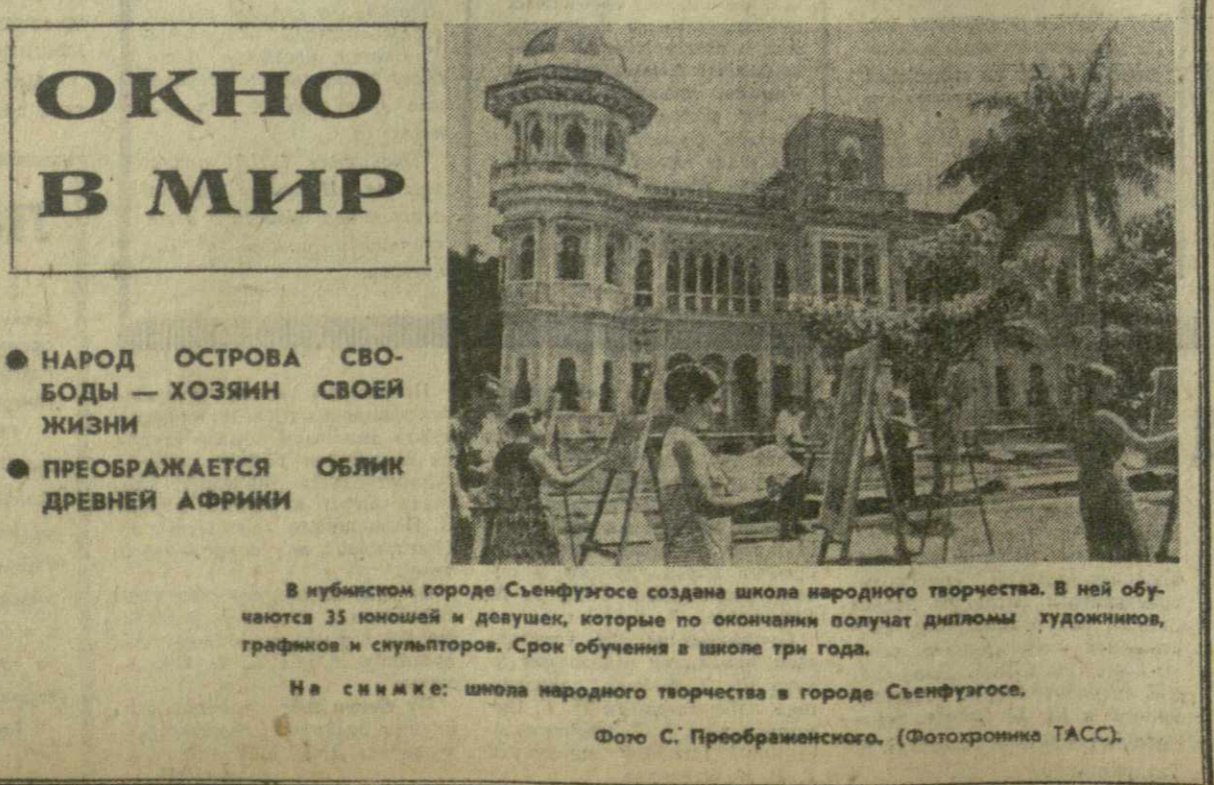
ОКНО В МИР

● НАРОД ОСТРОВА СВОБОДЫ — ХОЗЯИН СВОЕЙ ЖИЗНИ

● ПРЕОБРАЖАЕТСЯ ОБЛИК ДРЕВНЕЙ АФРИКИ

В кубинском городе Сьенфуэгосе создана школа народного творчества. В ней обучаются 35 юношей и девушек, которые по окончании получат дипломы художников, графиков и скульпторов. Срок обучения в школе три года.

На снимке: школа народного творчества в городе Сьенфуэгосе.

Фото С. Преображенского. (Фотохроника ТАСС).